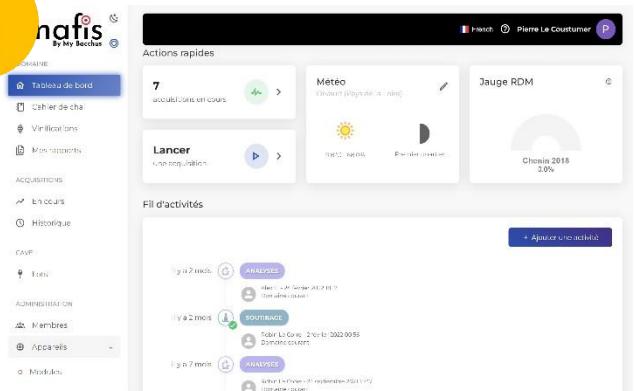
nafis
By My Bacchus

DOMAINE

Tableau de bord

Cahier de chai

Vinifications

Mes rapports

ACQUISITIONS

En cours

Historique

CAVE

Lots

ADMINISTRATION

Membres

Appareils

Modules

French Pierre Le Coustumer P

Actions rapides

7
acquisitions en cours

Lancer
une acquisition

Météo
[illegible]

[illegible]

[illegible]

Jauge RDM

Chosis 2018
3.0%

Fil d'activités

+ Ajouter une activité

Il y a 2 mois ANALYSES

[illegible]

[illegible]

Il y a 2 mois SOUTIRAGE

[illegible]

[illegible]

Il y a 2 mois ANALYSES

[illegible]

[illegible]